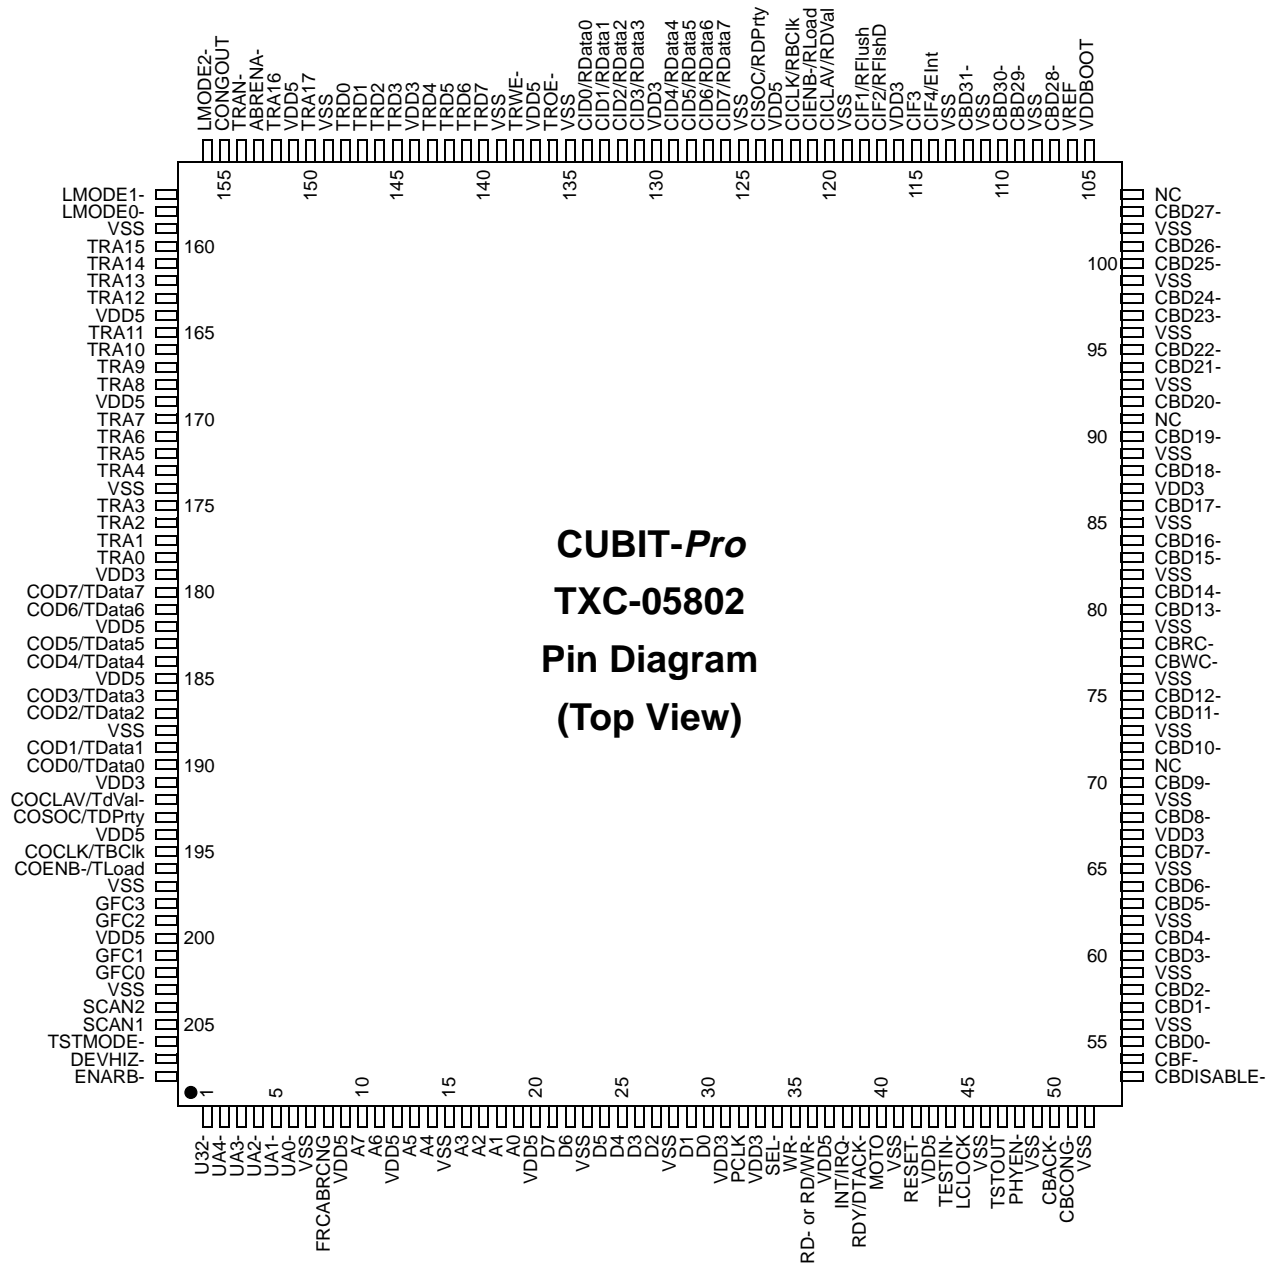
LMODE2-
CONGOUT
TRAN-
ABRENA-
TRA16
VDD5
TRA17
VSS
TRD0
TRD1
TRD2
TRD3
VDD3
TRD4
TRD5
TRD6
TRD7
VSS
TRWE-
VDD5
TROE-
VSS
CID0/RData0
CID1/RData1
CID2/RData2
CID3/RData3
VDD3
CID4/RData4
CID5/RData5
CID6/RData6
CID7/RData7
VSS
CISOC/RDPrty
VDD5
CICLK/RBClk
CIENB-/RLoad
CICLAV/RDVal
VSS
CIF1/RFlush
CIF2/RFlshD
VDD3
CIF3
CIF4/EInt
VSS
CBD31-
VSS
CBD30-
CBD29-
VSS
CBD28-
VREF
VDDBOOT

155 150 145 140 135 130 125 120 115 110 105

LMODE1-
LMODE0-
VSS
TRA15 160
TRA14
TRA13
TRA12
VDD5
TRA11 165
TRA10
TRA9
TRA8
VDD5
TRA7 170
TRA6
TRA5
TRA4
VSS
TRA3 175
TRA2
TRA1
TRA0
VDD3
COD7/TData7 180
COD6/TData6
VDD5
COD5/TData5
COD4/TData4
VDD5 185
COD3/TData3
COD2/TData2
VSS
COD1/TData1
COD0/TData0 190
VDD3
COCLAV/TdVal-
COSOC/TDPrty
VDD5
COCLK/TBClk 195
COENB-/TLoad
VSS
GFC3
GFC2
VDD5 200
GFC1
GFC0
VSS
SCAN2
SCAN1 205
TSTMODE-
DEVHIZ-
ENARB-

CUBIT-Pro
TXC-05802
Pin Diagram
(Top View)

NC
CBD27-
VSS
CBD26-
100 CBD25-
VSS
CBD24-
CBD23-
VSS
95 CBD22-
CBD21-
VSS
CBD20-
NC
90 CBD19-
VSS
CBD18-
VDD3
CBD17-
85 VSS
CBD16-
CBD15-
VSS
CBD14-
80 CBD13-
VSS
CBRC-
CBWC-
VSS
75 CBD12-
CBD11-
VSS
CBD10-
NC
70 CBD9-
VSS
CBD8-
VDD3
CBD7-
65 VSS
CBD6-
CBD5-
VSS
CBD4-
60 CBD3-
VSS
CBD2-
CBD1-
VSS
55 CBD0-
CBF-
CBDISABLE-

1 5 10 15 20 25 30 35 40 45 50

U32-
UA4-
UA3-
UA2-
UA1-
UA0-
VSS
FRCABRCNG
VDD5
A7
A6
VDD5
A5
A4
VSS
A3
A2
A1
A0
VDD5
D7
D6
VSS
D5
D4
D3
D2
VSS
D1
D0
VDD3
PCLK
VDD3
SEL-
WR-
RD- or RD/WR-
VDD5
INT/IRQ-
RDY/DTACK-
MOTO
VSS
RESET-
VDD5
TESTIN-
LCLOCK
VSS
TSTOUT
PHYEN-
VSS
CBACK-
CBCONG-
VSS